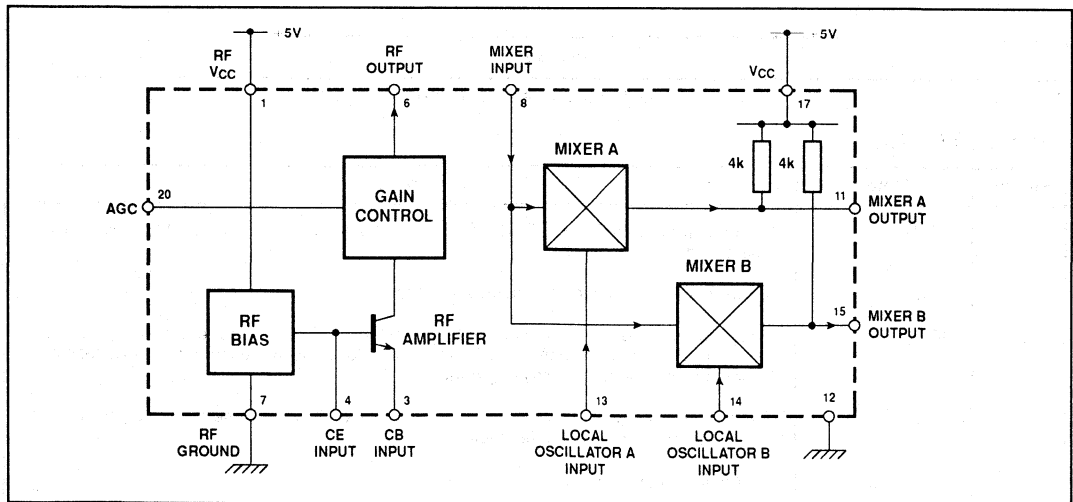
5V

RF
$V_{CC}$

RF
OUTPUT

MIXER
INPUT

5V

$V_{CC}$

1

6

8

17

MIXER A

4k

4k

GAIN
CONTROL

20

AGC

11

MIXER A
OUTPUT

MIXER B

RF
BIAS

RF
AMPLIFIER

15

MIXER B
OUTPUT

7

4

3

13

14

12

RF
GROUND

CE
INPUT

CB
INPUT

LOCAL
OSCILLATOR A
INPUT

LOCAL
OSCILLATOR B
INPUT